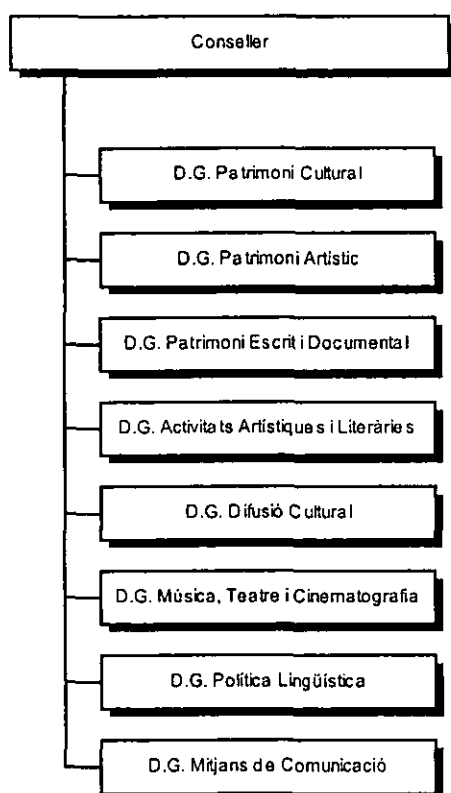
Conseller

D.G. Patrimoni Cultural

D.G. Patrimoni Artistic

D.G. Patrimoni Escrit i Documental

D.G. Activitats Artístiques i Literàries

D.G. Difusió Cultural

D.G. Música, Teatre i Cinematografia

D.G. Política Lingüística

D.G. Mitjans de Comunicació